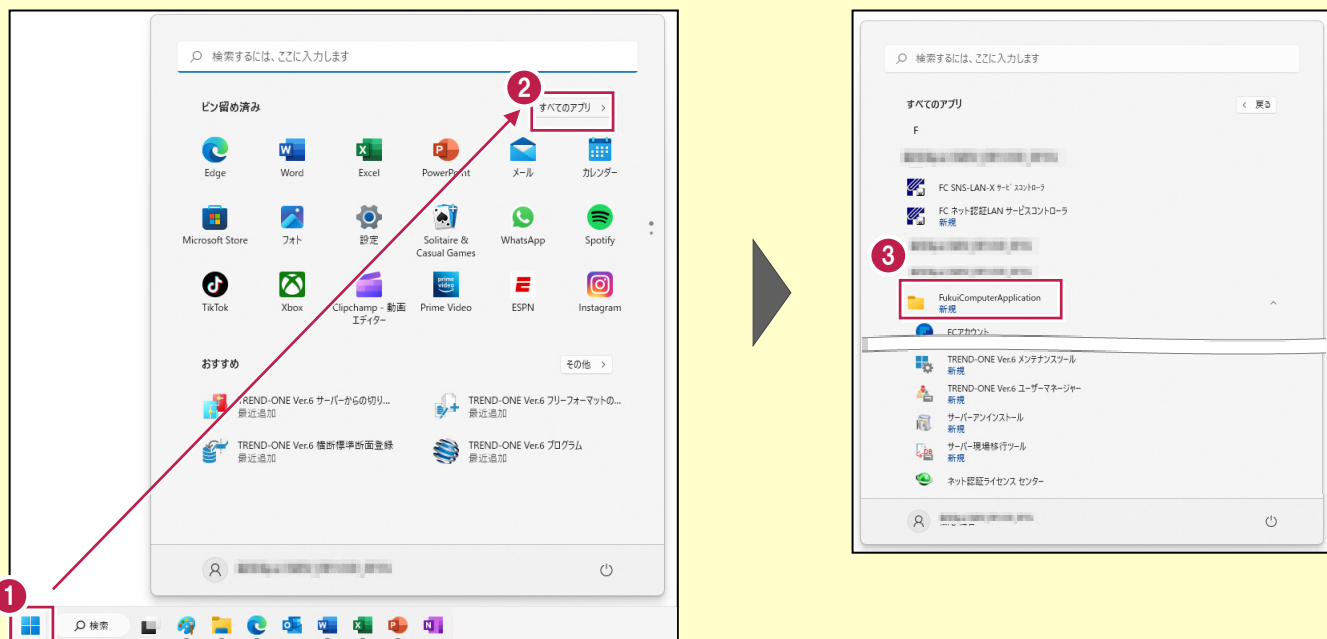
検索するには、ここに入力します

2

ピン留め済み

すべてのアプリ >

Edge
Word
Excel
PowerPoint
メール
カレンダー

Microsoft Store
フォト
設定
Solitaire & Casual Games
WhatsApp
Spotify

TikTok
Xbox
Clipchamp - 動画エディター
Prime Video
ESPN
Instagram

おすすめ

その他 >

TREND-ONE Ver.6 サーバーからの切り...
最近追加

TREND-ONE Ver.6 フリーフォーマットの...
最近追加

TREND-ONE Ver.6 横断標準断面登録
最近追加

TREND-ONE Ver.6 プログラム
最近追加

1

検索

検索するには、ここに入力します

すべてのアプリ

< 戻る

F

FC SNS-LAN-X サービスコントローラ

FC ネット認証LAN サービスコントローラ
新規

3

FukuiComputerApplication
新規

FCアカウント

TREND-ONE Ver.6 メンテナンスツール
新規

TREND-ONE Ver.6 ユーザーマネージャー
新規

サーバーアンインストール
新規

サーバー現場移行ツール
新規

ネット認証ライセンス センター